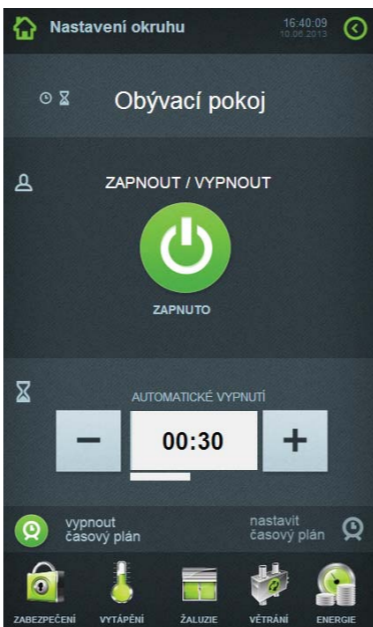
Nastavení okruhu

16:40:09
10.06.2013

Obývací pokoj

ZAPNOUT / VYPNOUT

ZAPNUTO

AUTOMATICKÉ VYPNUTÍ

−

00:30

+

vypnout časový plán

nastavit časový plán

ZABEZPEČENÍ

VYTÁPĚNÍ

ŽALUZIE

VĚTRÁNÍ

ENERGIE